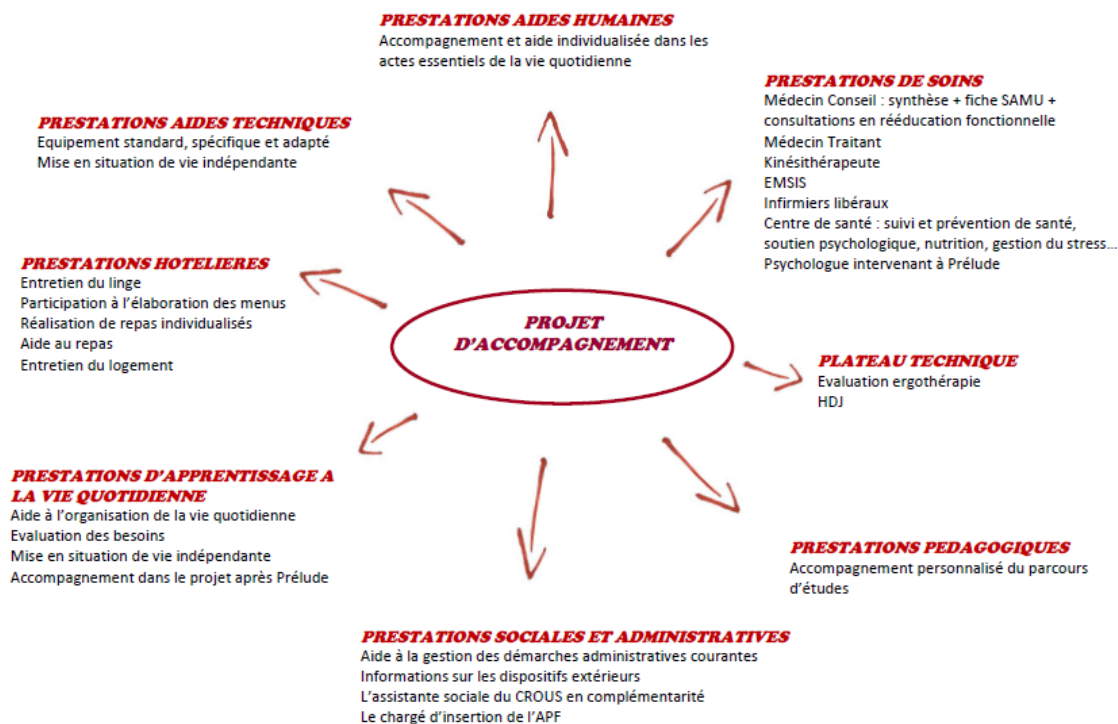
PRESTATIONS AIDES HUMAINES
Accompagnement et aide individualisée dans les actes essentiels de la vie quotidienne

PRESTATIONS AIDES TECHNIQUES
Equipement standard, spécifique et adapté
Mise en situation de vie indépendante

PRESTATIONS DE SOINS
Médecin Conseil : synthèse + fiche SAMU + consultations en rééducation fonctionnelle
Médecin Traitant
Kinésithérapeute
EMSIS
Infirmiers libéraux
Centre de santé : suivi et prévention de santé, soutien psychologique, nutrition, gestion du stress…
Psychologue intervenant à Prélude

PRESTATIONS HOTELIERES
Entretien du linge
Participation à l'élaboration des menus
Réalisation de repas individualisés
Aide au repas
Entretien du logement

PROJET D'ACCOMPAGNEMENT

PLATEAU TECHNIQUE
Evaluation ergothérapie
HDJ

PRESTATIONS D'APPRENTISSAGE A LA VIE QUOTIDIENNE
Aide à l'organisation de la vie quotidienne
Evaluation des besoins
Mise en situation de vie indépendante
Accompagnement dans le projet après Prélude

PRESTATIONS PEDAGOGIQUES
Accompagnement personnalisé du parcours d'études

PRESTATIONS SOCIALES ET ADMINISTRATIVES
Aide à la gestion des démarches administratives courantes
Informations sur les dispositifs extérieurs
L'assistante sociale du CROUS en complémentarité
Le chargé d'insertion de l'APF